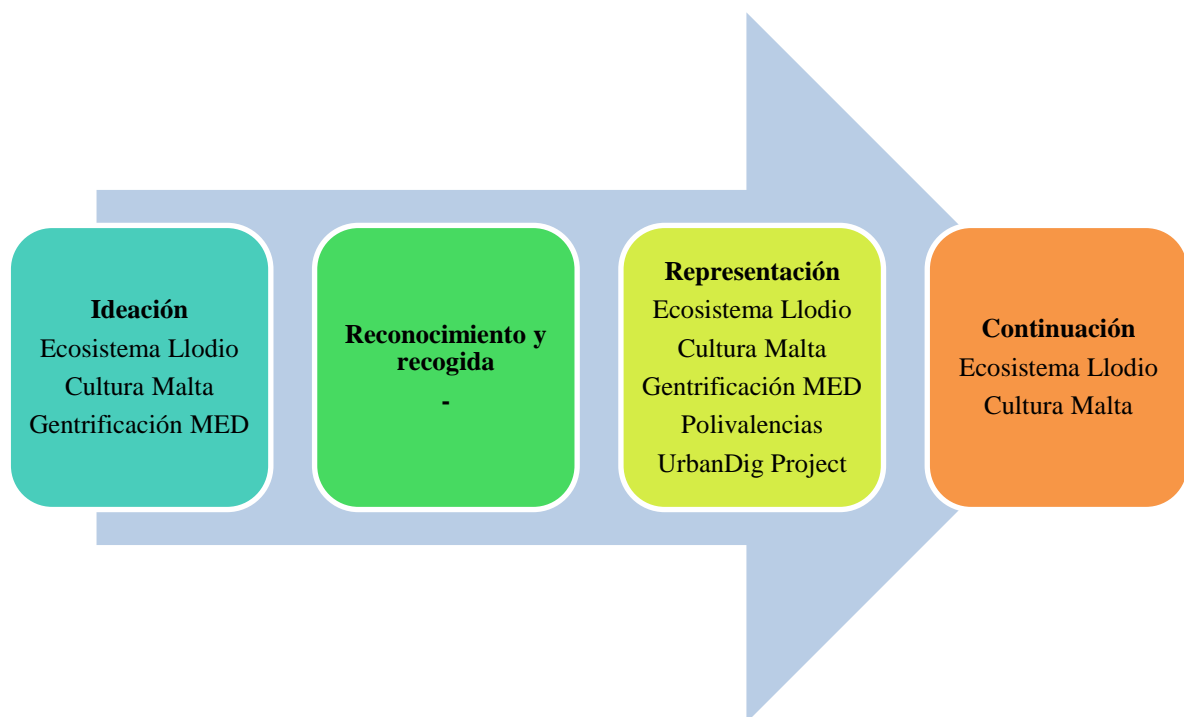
Ideación
Ecosistema Llodio
Cultura Malta
Gentrificación MED

Reconocimiento y recogida
-

Representación
Ecosistema Llodio
Cultura Malta
Gentrificación MED
Polivalencias
UrbanDig Project

Continuación
Ecosistema Llodio
Cultura Malta